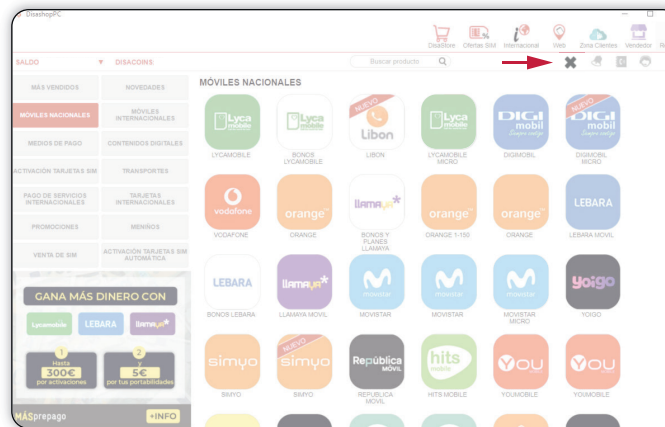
DisashopPC

DisaStore Ofertas SIM Internacional Web Zona Clientes Vendedor

SALDO DISACOINS Buscar producto

MÁS VENDIDOS
NOVEDADES
MÓVILES NACIONALES
MÓVILES INTERNACIONALES
MEDIOS DE PAGO
CONTENIDOS DIGITALES
ACTIVACIÓN TARJETAS SIM
TRANSPORTES
PAGO DE SERVICIOS INTERNACIONALES
TARJETAS INTERNACIONALES
PROMOCIONES
MENÚOS
VENTA DE SIM
ACTIVACIÓN TARJETAS SIM AUTOMÁTICA

GANA MÁS DINERO CON
Lycamobile LEBARA llamaya
1 Hasta 300€ por activaciones
2 5€ por tus portabilidades
MÁSprepago +INFO

MÓVILES NACIONALES

Lyca mobile
LYCAMOBILE
Lyca mobile
BONOS LYCAMOBILE
NUEVO Libon
LIBON
Lyca mobile
LYCAMOBILE MICRO
DIGI mobil
DIGIMOBIL
NUEVO DIGI mobil
DIGIMOBIL MICRO
vodafone
VODAFONE
orange
ORANGE
llamaya
BONOS Y PLANES LLAMAYA
orange
ORANGE 1-150
orange
ORANGE
LEBARA
LEBARA MOVIL
LEBARA
BONOS LEBARA
llamaya
LLAMAYA MOVIL
movistar
MOVISTAR
movistar
MOVISTAR
movistar
MOVISTAR MICRO
yoigo
YOIGO
simyo
SIMYO
NUEVO simyo
SIMYO
República MÓVIL
REPUBLICA MOVIL
hits mobile
HITS MOBILE
YOU
YOUMOBILE
YOU
YOUMOBILE